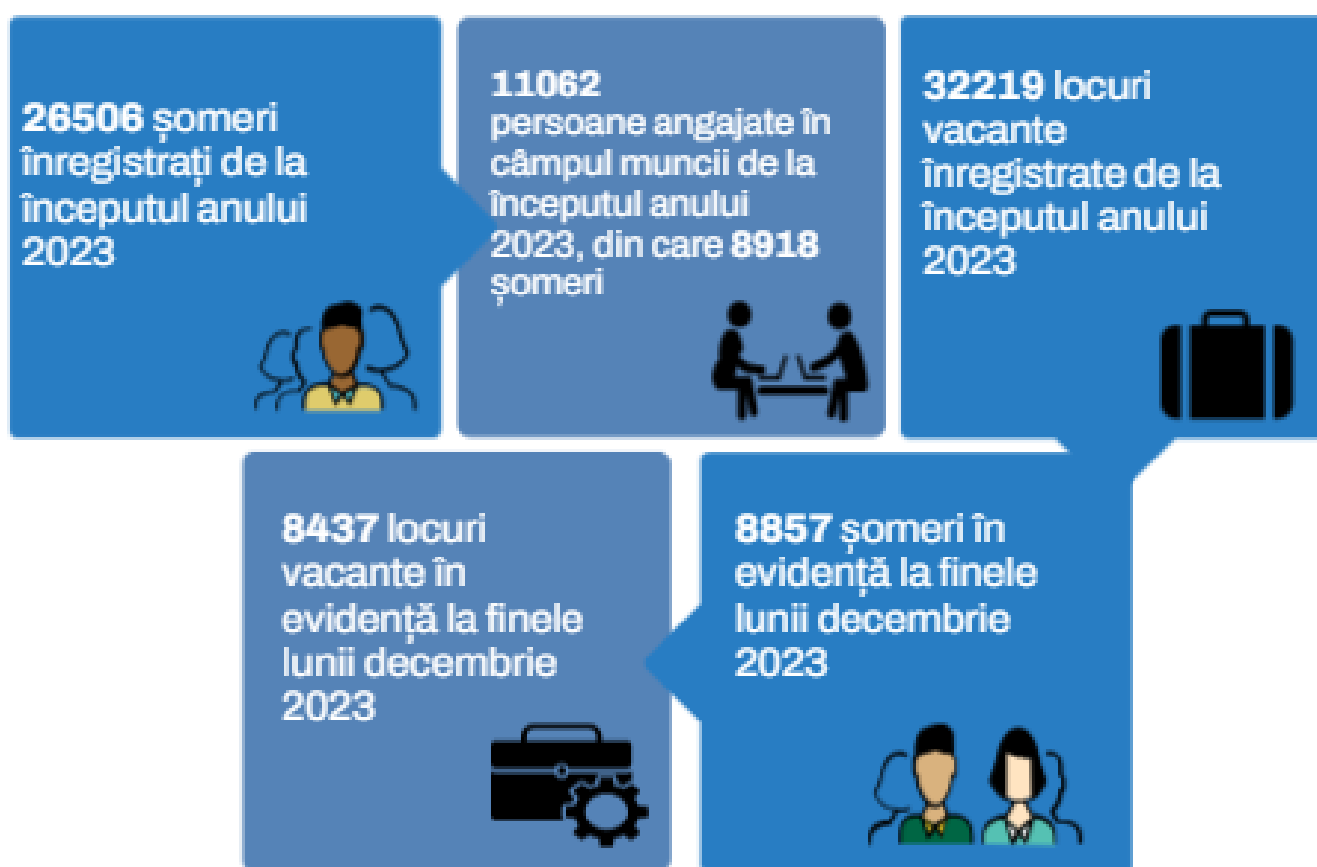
**26506** șomeri înregistrați de la începutul anului 2023

**11062** persoane angajate în câmpul muncii de la începutul anului 2023, din care **8918** șomeri

**32219** locuri vacante înregistrate de la începutul anului 2023

**8857** șomeri în evidență la finele lunii decembrie 2023

**8437** locuri vacante în evidență la finele lunii decembrie 2023